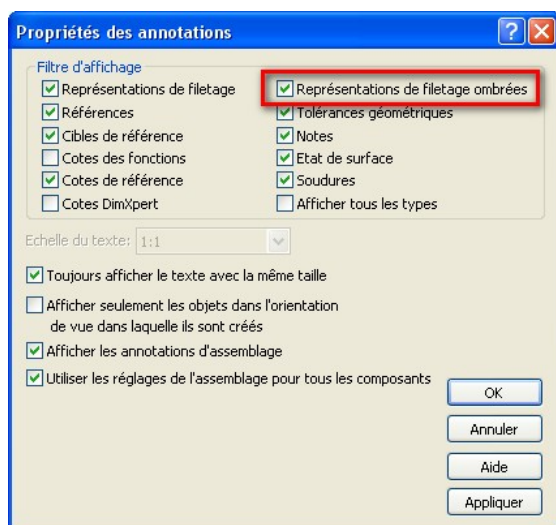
Propriétés des annotations

Filtre d'affichage

Représentations de filetage
Références
Cibles de référence
Cotes des fonctions
Cotes de référence
Cotes DimXpert

Représentations de filetage ombrées
Tolérances géométriques
Notes
Etat de surface
Soudures
Afficher tous les types

Echelle du texte: 1:1

Toujours afficher le texte avec la même taille

Afficher seulement les objets dans l'orientation de vue dans laquelle ils sont créés

Afficher les annotations d'assemblage

Utiliser les réglages de l'assemblage pour tous les composants

OK
Annuler
Aide
Appliquer